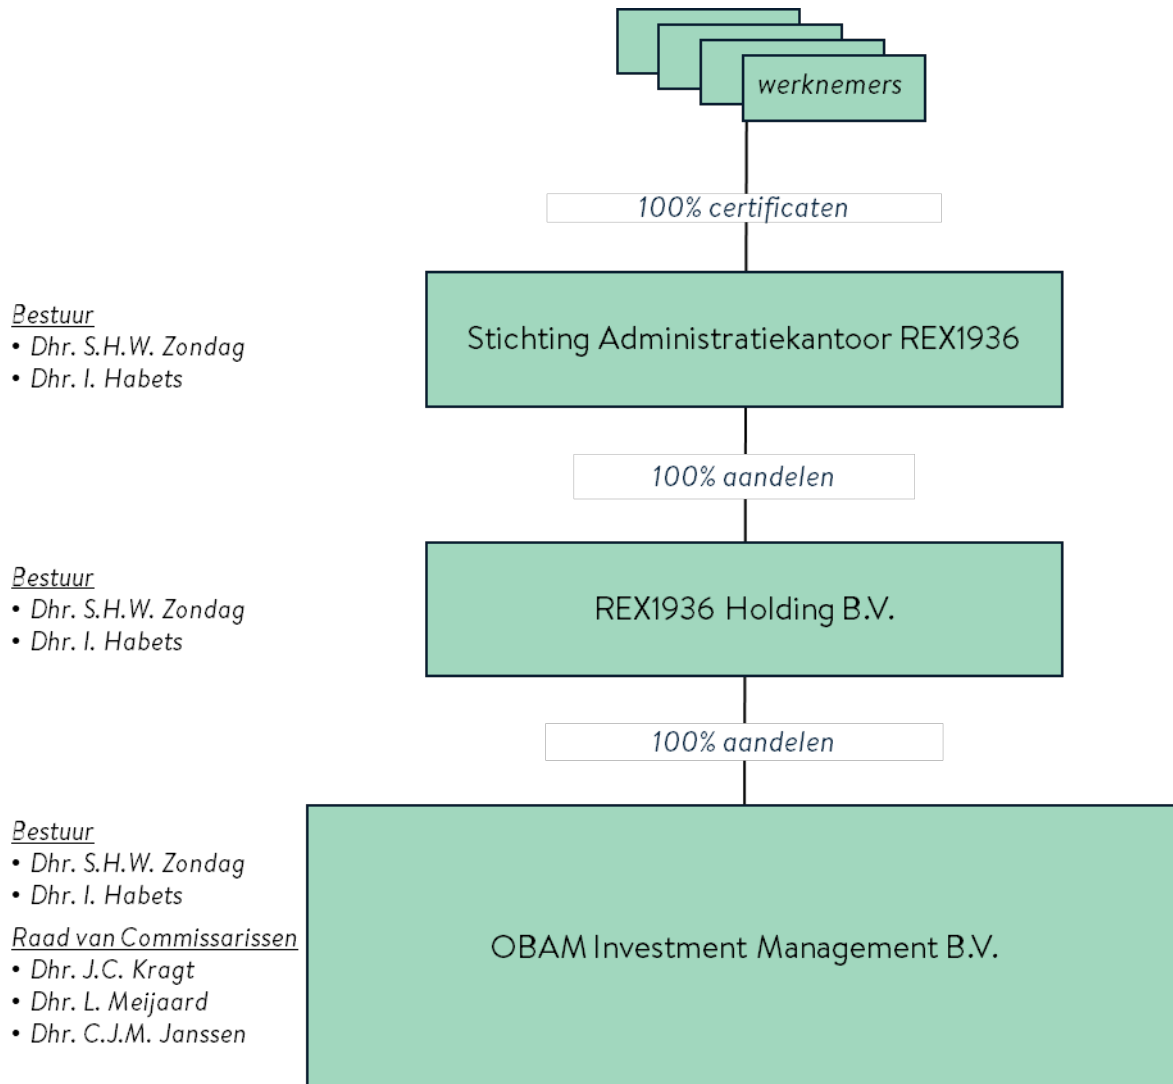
werknemers

100% certificaten

Bestuur
• Dhr. S.H.W. Zondag
• Dhr. I. Habets

Stichting Administratiekantoor REX1936

100% aandelen

Bestuur
• Dhr. S.H.W. Zondag
• Dhr. I. Habets

REX1936 Holding B.V.

100% aandelen

Bestuur
• Dhr. S.H.W. Zondag
• Dhr. I. Habets

Raad van Commissarissen
• Dhr. J.C. Kragt
• Dhr. L. Meijaard
• Dhr. C.J.M. Janssen

OBAM Investment Management B.V.